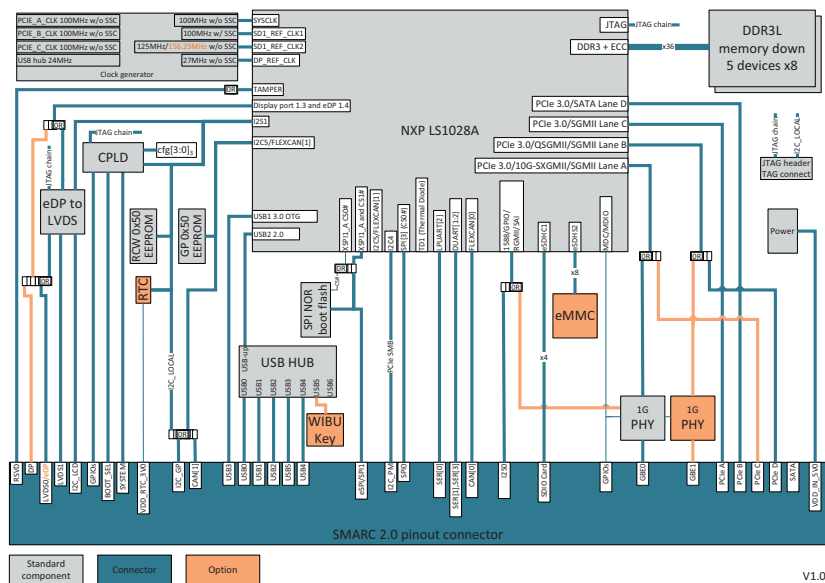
PCIE_A_CLK 100MHz w/o SSC
PCIE_B_CLK 100MHz w/o SSC
PCIE_C_CLK 100MHz w/o SSC
USB hub 24MHz
Clock generator
100MHz w/o SSC
100MHz w/ SSC
125MHz/156.25MHz w/o SSC
27MHz w/o SSC
SYSCLK
SD1_REF_CLK1
SD1_REF_CLK2
DP_REF_CLK
JTAG
JTAG chain
DDR3 + ECC
x36
DDR3L memory down 5 devices x8
OR
TAMPER
Display port 1.3 and eDP 1.4
I2S1
I2C5/FLEXCAN[1]
NXP LS1028A
PCIe 3.0/SATA Lane D
PCIe 3.0/SGMII Lane C
PCIe 3.0/QSGMII/SGMII Lane B
PCIe 3.0/10G-SXGMII/SGMII Lane A
OR
JTAG chain
JTAG chain
I2C_LOCAL
JTAG header TAG connect
CPLD
cfg[3:0]
eDP to LVDS
RCW 0x50 EEPROM
GP 0x50 EEPROM
USB1 3.0 OTG
USB2 2.0
XSPI1_A_CS0#
XSPI1_A_CS1#
I2C5/FLEXCAN[1]
I2C4
SPI[3] CS0#
TD1 (Thermal Diode)
UART[2]
DUART[1:2]
FLEXCAN[0]
USB/GPIO/ RGMII/SAI
eSDHC1
eSDHC2
MDC/MDIO
Power
OR
OR
OR
OR
OR
OR
RTC
SPI NOR boot flash
x8
eMMC
x4
I2C_LOCAL
USB HUB
USB-up
USB0
USB1
USB2
USB3
USB4
USB5
USB6
WIBU Key
PCIe SMB
1G PHY
1G PHY
OR
RSVD
DP
LVDS0/eDP
LVDS1
I2C_LCD
GPIOs
BOOT_SEL
SYSTEM
VDD_RTC_3V0
I2C_GP
CAN[1]
USB0
USB1
USB2
USB3
USB5
USB4
eSPI/SPI1
I2C_PM
SPI0
SER[0]
SER[1],SER[3]
CAN[0]
I2S0
SDIO Card
GPIOs
GBE0
GBE1
PCIe A
PCIe B
PCIe C
PCIe D
SATA
VDD_IN_5V0
SMARC 2.0 pinout connector
Standard component
Connector
Option
V1.0